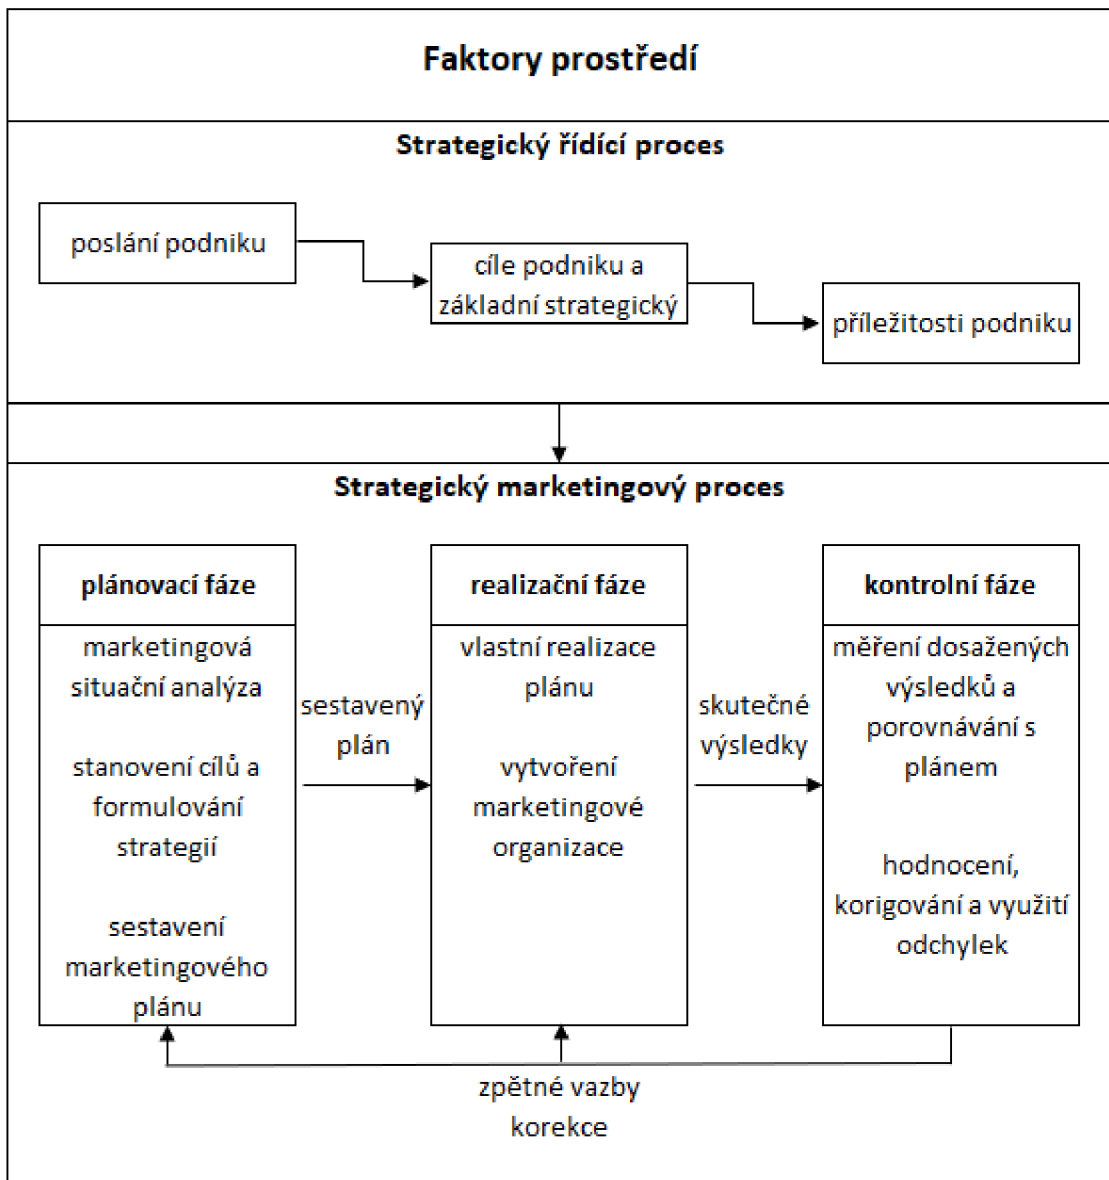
Faktory prostředí

Strategický řídící proces

poslání podniku

cíle podniku a základní strategický

příležitosti podniku

Strategický marketingový proces

plánovací fáze

marketingová situační analýza

stanovení cílů a formulování strategií

sestavení marketingového plánu

sestavený plán

realizační fáze

vlastní realizace plánu

vytvoření marketingové organizace

skutečné výsledky

kontrolní fáze

měření dosažených výsledků a porovnávání s plánem

hodnocení, korigování a využití odchylek

zpětné vazby korekce